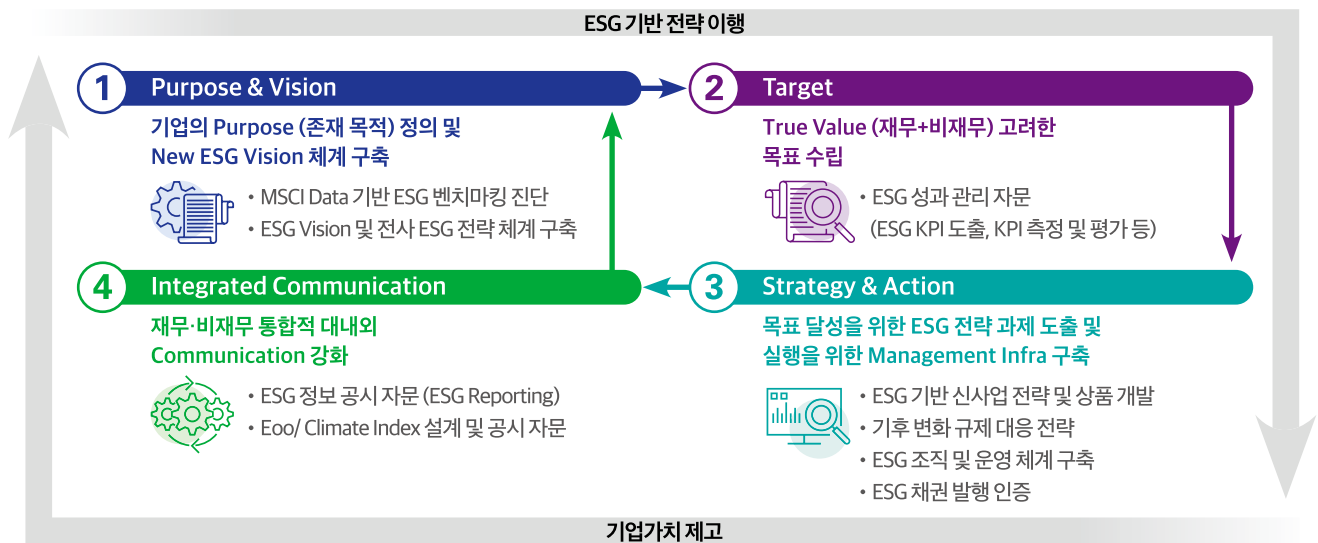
ESG 기반 전략 이행

1 Purpose & Vision

기업의 Purpose (존재 목적) 정의 및 New ESG Vision 체계 구축

• MSCI Data 기반 ESG 벤치마킹 진단
• ESG Vision 및 전사 ESG 전략 체계 구축

2 Target

True Value (재무+비재무) 고려한 목표 수립

• ESG 성과 관리 자문 (ESG KPI 도출, KPI 측정 및 평가 등)

4 Integrated Communication

재무·비재무 통합적 대내외 Communication 강화

• ESG 정보 공시 자문 (ESG Reporting)
• Eoo/ Climate Index 설계 및 공시 자문

3 Strategy & Action

목표 달성을 위한 ESG 전략 과제 도출 및 실행을 위한 Management Infra 구축

• ESG 기반 신사업 전략 및 상품 개발
• 기후 변화 규제 대응 전략
• ESG 조직 및 운영 체계 구축
• ESG 채권 발행 인증

기업가치 제고